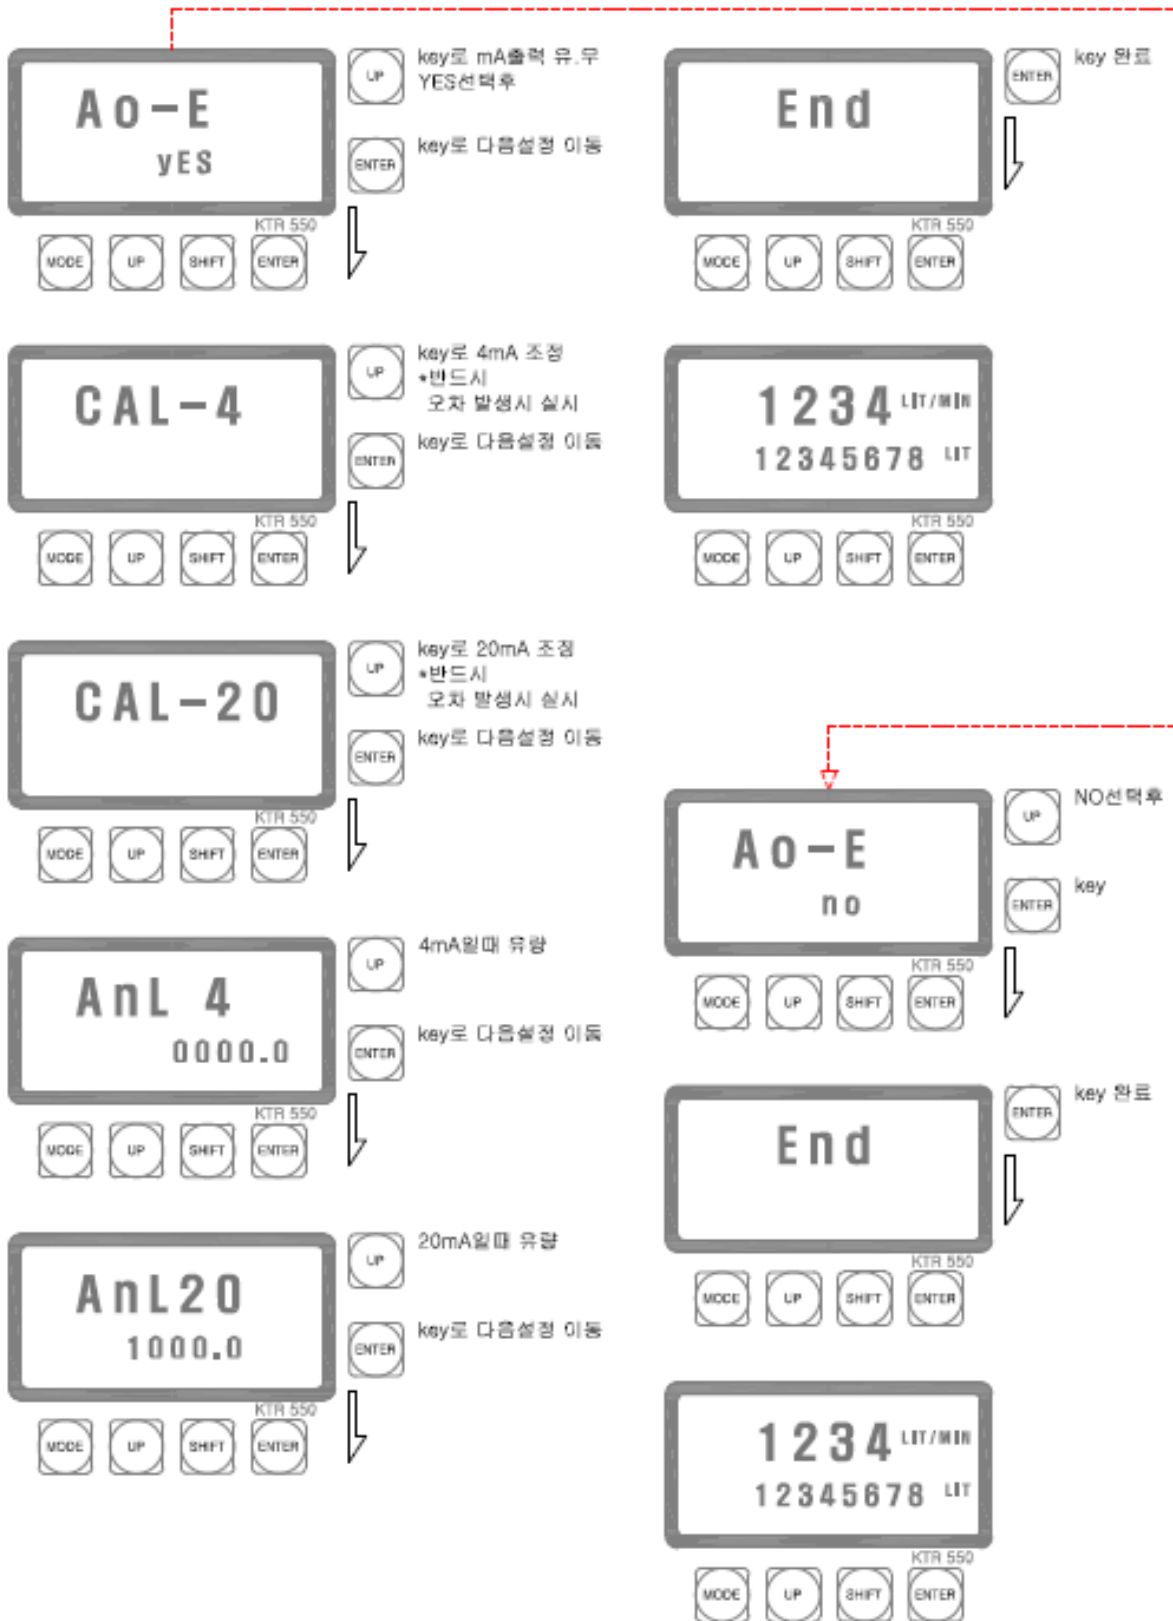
Ao-E
yES

UP key로 mA출력 유.무 YES선택후

ENTER key로 다음설정 이동

KTR 550
MODE UP SHIFT ENTER

CAL-4

UP key로 4mA 조정 *반드시 오차 발생시 실시

ENTER key로 다음설정 이동

KTR 550
MODE UP SHIFT ENTER

CAL-20

UP key로 20mA 조정 *반드시 오차 발생시 실시

ENTER key로 다음설정 이동

KTR 550
MODE UP SHIFT ENTER

AnL 4
0000.0

UP 4mA일때 유량

ENTER key로 다음설정 이동

KTR 550
MODE UP SHIFT ENTER

AnL20
1000.0

UP 20mA일때 유량

ENTER key로 다음설정 이동

KTR 550
MODE UP SHIFT ENTER

End

ENTER key 완료

KTR 550
MODE UP SHIFT ENTER

1234 LIT/MIN
12345678 LIT

KTR 550
MODE UP SHIFT ENTER

Ao-E
no

UP NO선택후

ENTER key

KTR 550
MODE UP SHIFT ENTER

End

ENTER key 완료

KTR 550
MODE UP SHIFT ENTER

1234 LIT/MIN
12345678 LIT

KTR 550
MODE UP SHIFT ENTER